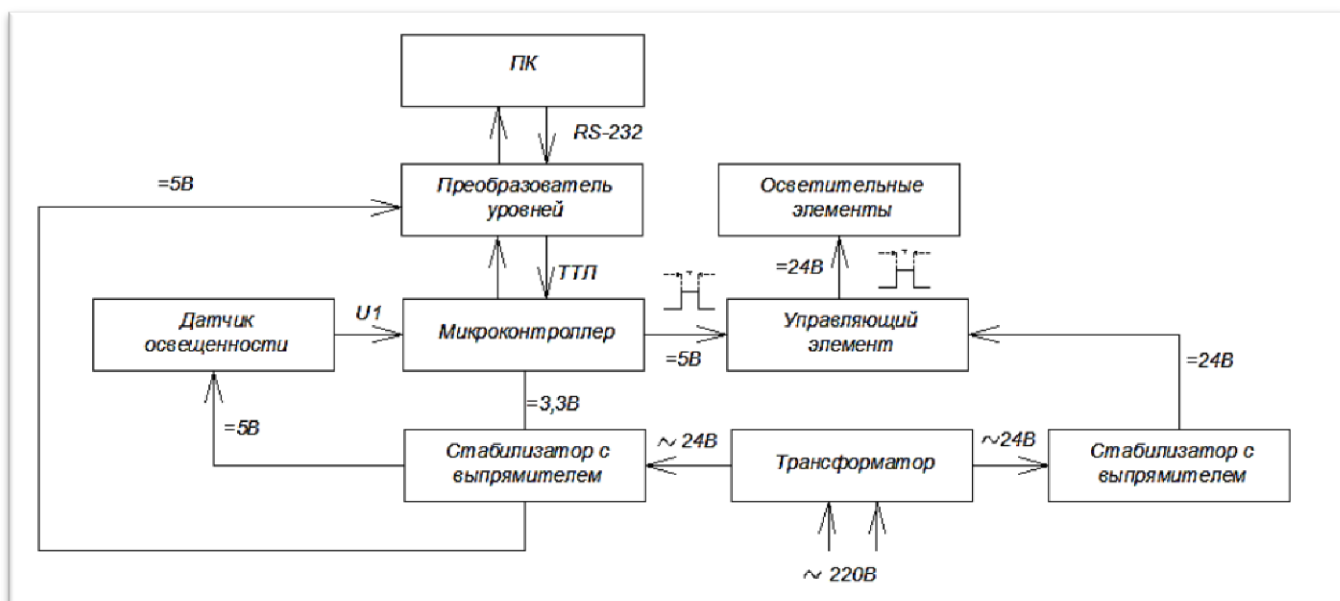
ПК

RS-232

=5В

Преобразователь уровней

Осветительные элементы

=24В

ТТЛ

Датчик освещенности

U1

Микроконтроллер

Управляющий элемент

=5В

=24В

=3,3В

=5В

Стабилизатор с выпрямителем

~ 24В

Трансформатор

~24В

Стабилизатор с выпрямителем

~ 220В